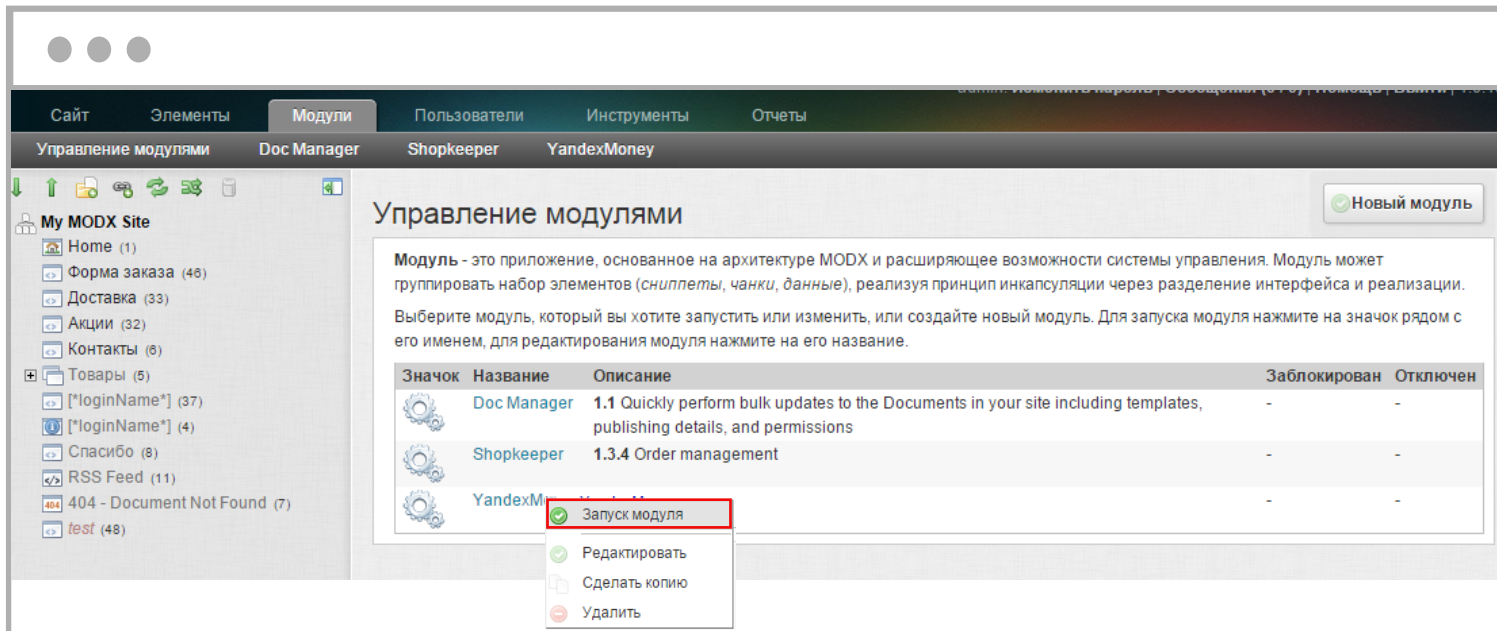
Сайт Элементы Модули Пользователи Инструменты Отчеты

Управление модулями Doc Manager Shopkeeper YandexMoney

My MODX Site
Home (1)
Форма заказа (46)
Доставка (33)
Акции (32)
Контакты (6)
Товары (5)
[*loginName*] (37)
[*loginName*] (4)
Спасибо (8)
RSS Feed (11)
404 - Document Not Found (7)
test (48)

Управление модулями

Новый модуль

**Модуль** - это приложение, основанное на архитектуре MODX и расширяющее возможности системы управления. Модуль может группировать набор элементов (*сниппеты*, *чанки*, *данные*), реализуя принцип инкапсуляции через разделение интерфейса и реализации.

Выберите модуль, который вы хотите запустить или изменить, или создайте новый модуль. Для запуска модуля нажмите на значок рядом с его именем, для редактирования модуля нажмите на его название.

| Значок | Название | Описание | Заблокирован | Отключен |
|---|---|---|---|---|
| | Doc Manager | **1.1** Quickly perform bulk updates to the Documents in your site including templates, publishing details, and permissions | - | - |
| | Shopkeeper | **1.3.4** Order management | - | - |
| | YandexM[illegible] | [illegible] | - | - |

Запуск модуля
Редактировать
Сделать копию
Удалить